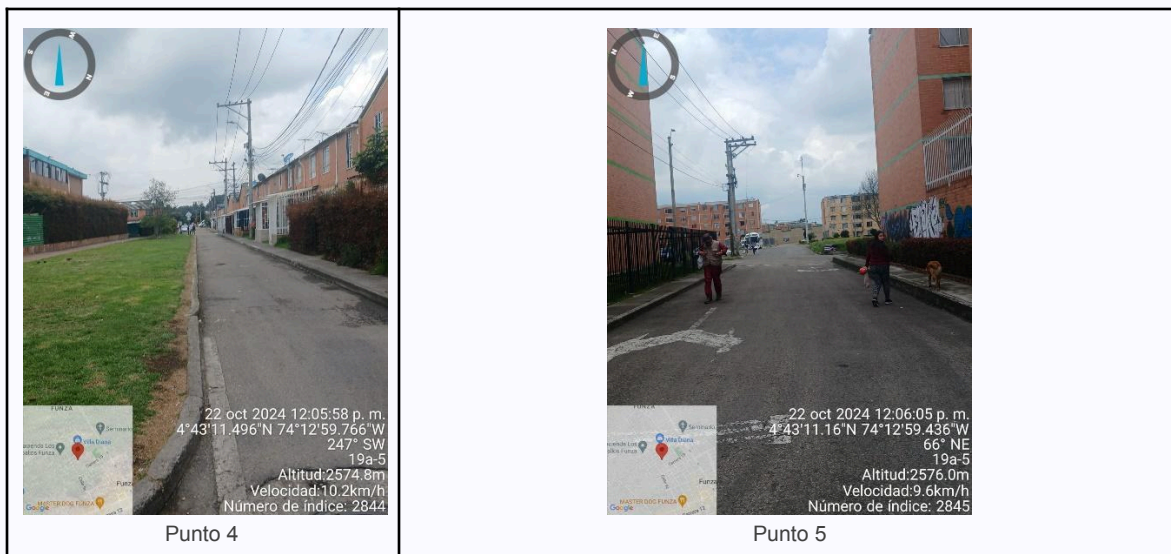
| | |
|---|---|
| FUNZA<br>Villa Daza<br>Funza<br>MASTER DOG FUNZA<br>Google<br>22 oct 2024 12:05:58 p. m.<br>4°43'11.496"N 74°12'59.766"W<br>247° SW<br>19a-5<br>Altitud:2574.8m<br>Velocidad:10.2km/h<br>Número de índice: 2844 | FUNZA<br>Villa Daza<br>Funza<br>MASTER DOG FUNZA<br>Google<br>22 oct 2024 12:06:05 p. m.<br>4°43'11.16"N 74°12'59.436"W<br>66° NE<br>19a-5<br>Altitud:2576.0m<br>Velocidad:9.6km/h<br>Número de índice: 2845 |
| Punto 4 | Punto 5 |